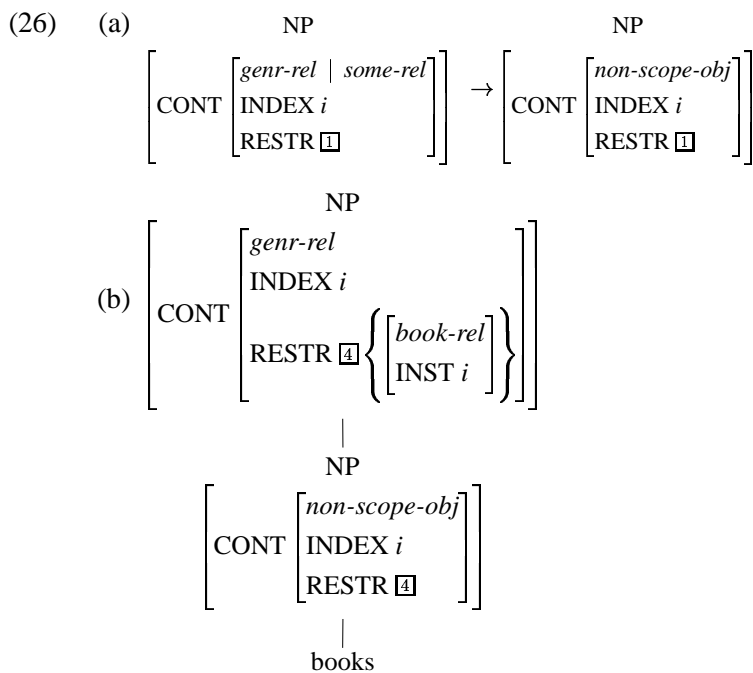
(26) (a)

NP

$\left[\text{CONT}\left[\begin{array}{l}\textit{genr-rel} \mid \textit{some-rel}\\ \text{INDEX } i\\ \text{RESTR } \boxed{1}\end{array}\right]\right] \rightarrow$

NP

$\left[\text{CONT}\left[\begin{array}{l}\textit{non-scope-obj}\\ \text{INDEX } i\\ \text{RESTR } \boxed{1}\end{array}\right]\right]$

(b)

NP

$\left[\text{CONT}\left[\begin{array}{l}\textit{genr-rel}\\ \text{INDEX } i\\ \text{RESTR } \boxed{4}\left\{\left[\begin{array}{l}\textit{book-rel}\\ \text{INST } i\end{array}\right]\right\}\end{array}\right]\right]$

NP

$\left[\text{CONT}\left[\begin{array}{l}\textit{non-scope-obj}\\ \text{INDEX } i\\ \text{RESTR } \boxed{4}\end{array}\right]\right]$

books